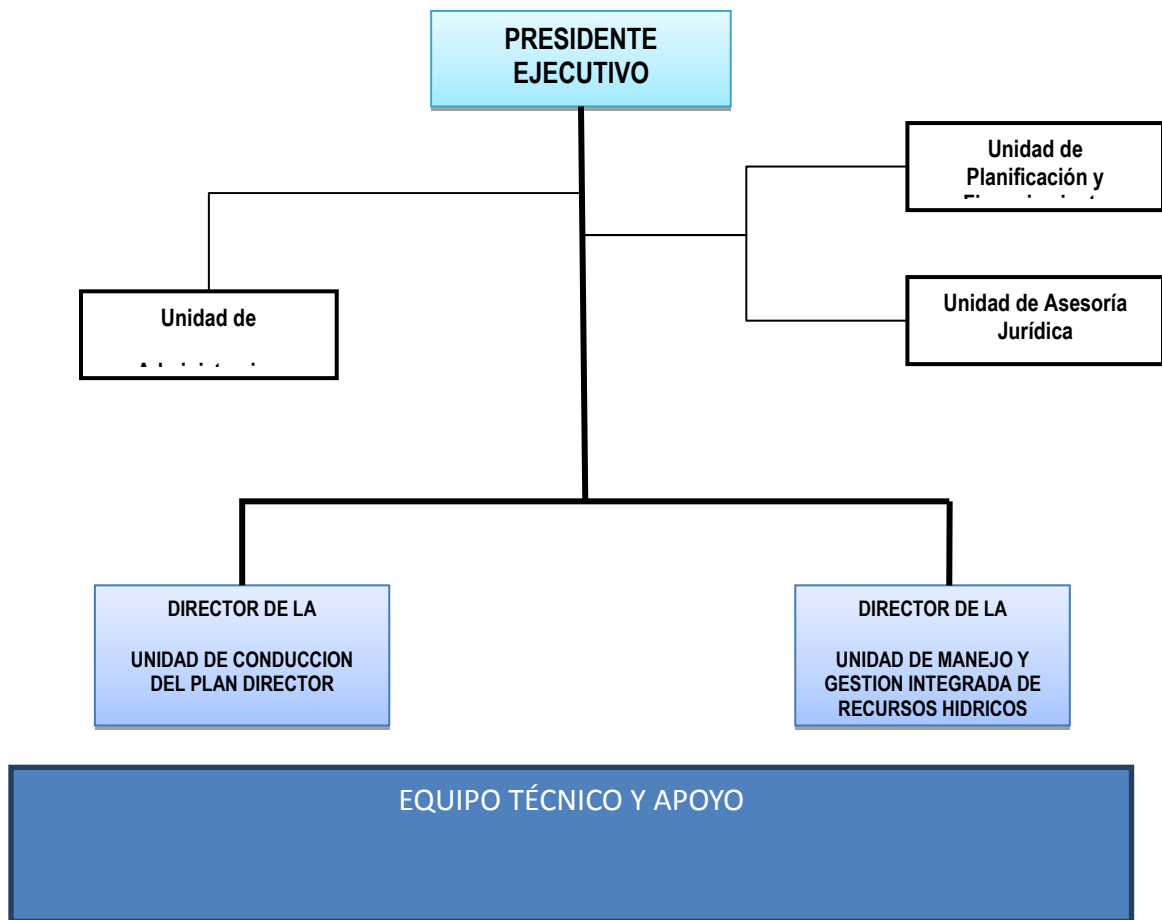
PRESIDENTE EJECUTIVO

Unidad de Planificación y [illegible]

Unidad de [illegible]

Unidad de Asesoría Jurídica

DIRECTOR DE LA

UNIDAD DE CONDUCCION DEL PLAN DIRECTOR

DIRECTOR DE LA

UNIDAD DE MANEJO Y GESTION INTEGRADA DE RECURSOS HIDRICOS

EQUIPO TÉCNICO Y APOYO